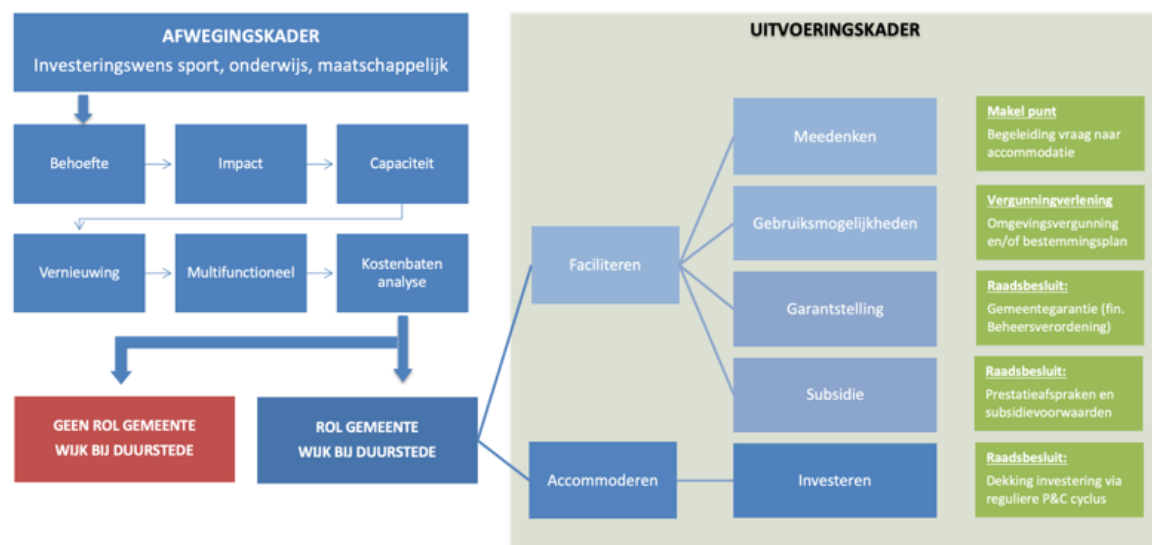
AFWEGINGSKADER
Investeringswens sport, onderwijs, maatschappelijk

Behoefte
Impact
Capaciteit

Vernieuwing
Multifunctioneel
Kostenbaten analyse

GEEN ROL GEMEENTE WIJK BIJ DUURSTEDE

ROL GEMEENTE WIJK BIJ DUURSTEDE

UITVOERINGSKADER

Faciliteren
Accommoderen

Meedenken
Gebruiksmogelijkheden
Garantstelling
Subsidie
Investeren

Makel punt
Begeleiding vraag naar accommodatie

Vergunningverlening
Omgevingsvergunning en/of bestemmingsplan

Raadsbesluit:
Gemeentegarantie (fin. Beheersverordening)

Raadsbesluit:
Prestatieafspraken en subsidievoorwaarden

Raadsbesluit:
Dekking investering via reguliere P&C cyclus